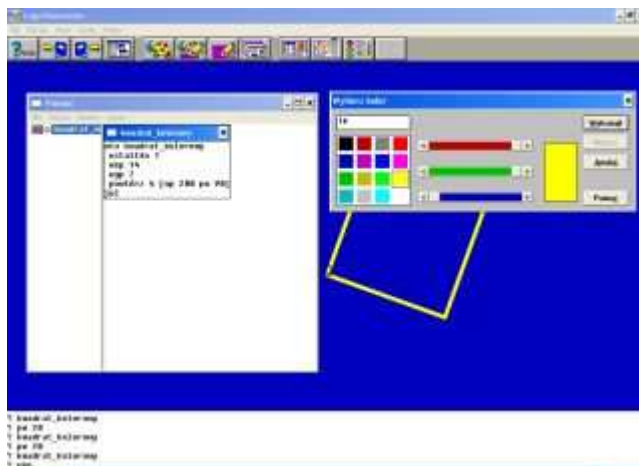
Logo Komeniusz

Pamięć

kwadrat_kolorowy

oto kwadrat_kolorowy
ustalfp 7
ugp 14
ugp 2
powtórz 4 [np 200 pw 90]
już

Wybierz kolor

14

Wybierz

Jasno

Pomoc

? kwadrat_kolorowy
? pw 20
? kwadrat_kolorowy
? pw 20
? kwadrat_kolorowy